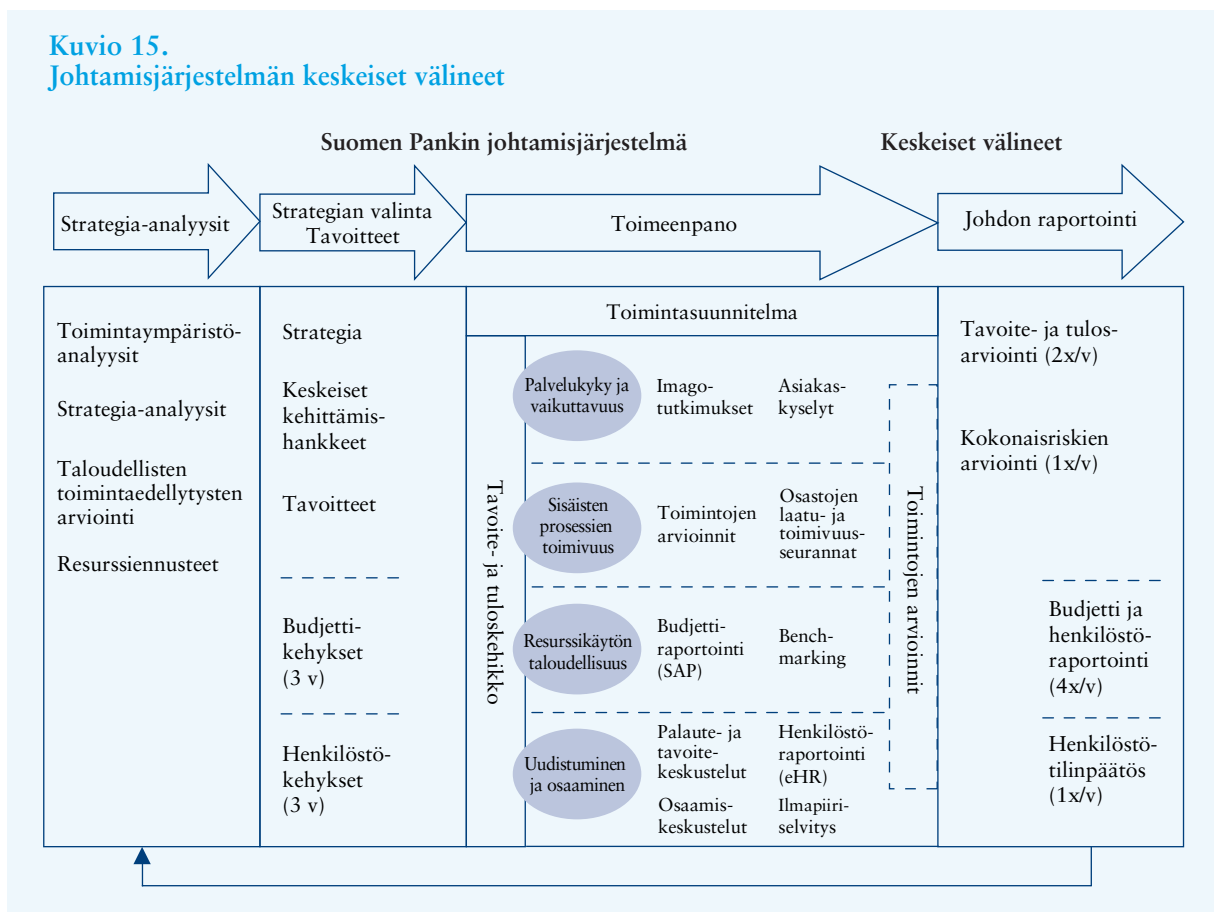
Kuvio 15.
Johtamisjärjestelmän keskeiset välineet

Suomen Pankin johtamisjärjestelmä

Keskeiset välineet

Strategia-analyysit

Strategian valinta
Tavoitteet

Toimeenpano

Johdon raportointi

Toimintaympäristöanalyysit

Strategia-analyysit

Taloudellisten toimintaedellytysten arviointi

Resurssiennusteet

Strategia

Keskeiset kehittämishankkeet

Tavoitteet

Budjettikehykset (3 v)

Henkilöstökehykset (3 v)

Toimintasuunnitelma

Tavoite- ja tuloskehikko

Palvelukyky ja vaikuttavuus

Imagotutkimukset

Asiakaskyselyt

Sisäisten prosessien toimivuus

Toimintojen arvioinnit

Osastojen laatu- ja toimivuusseurannat

Resurssikäytön taloudellisuus

Budjettiraportointi (SAP)

Benchmarking

Uudistuminen ja osaaminen

Palaute- ja tavoitekeskustelut

Henkilöstöraportointi (eHR)

Osaamiskeskustelut

Ilmapiiriselvitys

Toimintojen arvioinnit

Tavoite- ja tulosarviointi (2x/v)

Kokonaisriskien arviointi (1x/v)

Budjetti ja henkilöstöraportointi (4x/v)

Henkilöstötilinpäätös (1x/v)